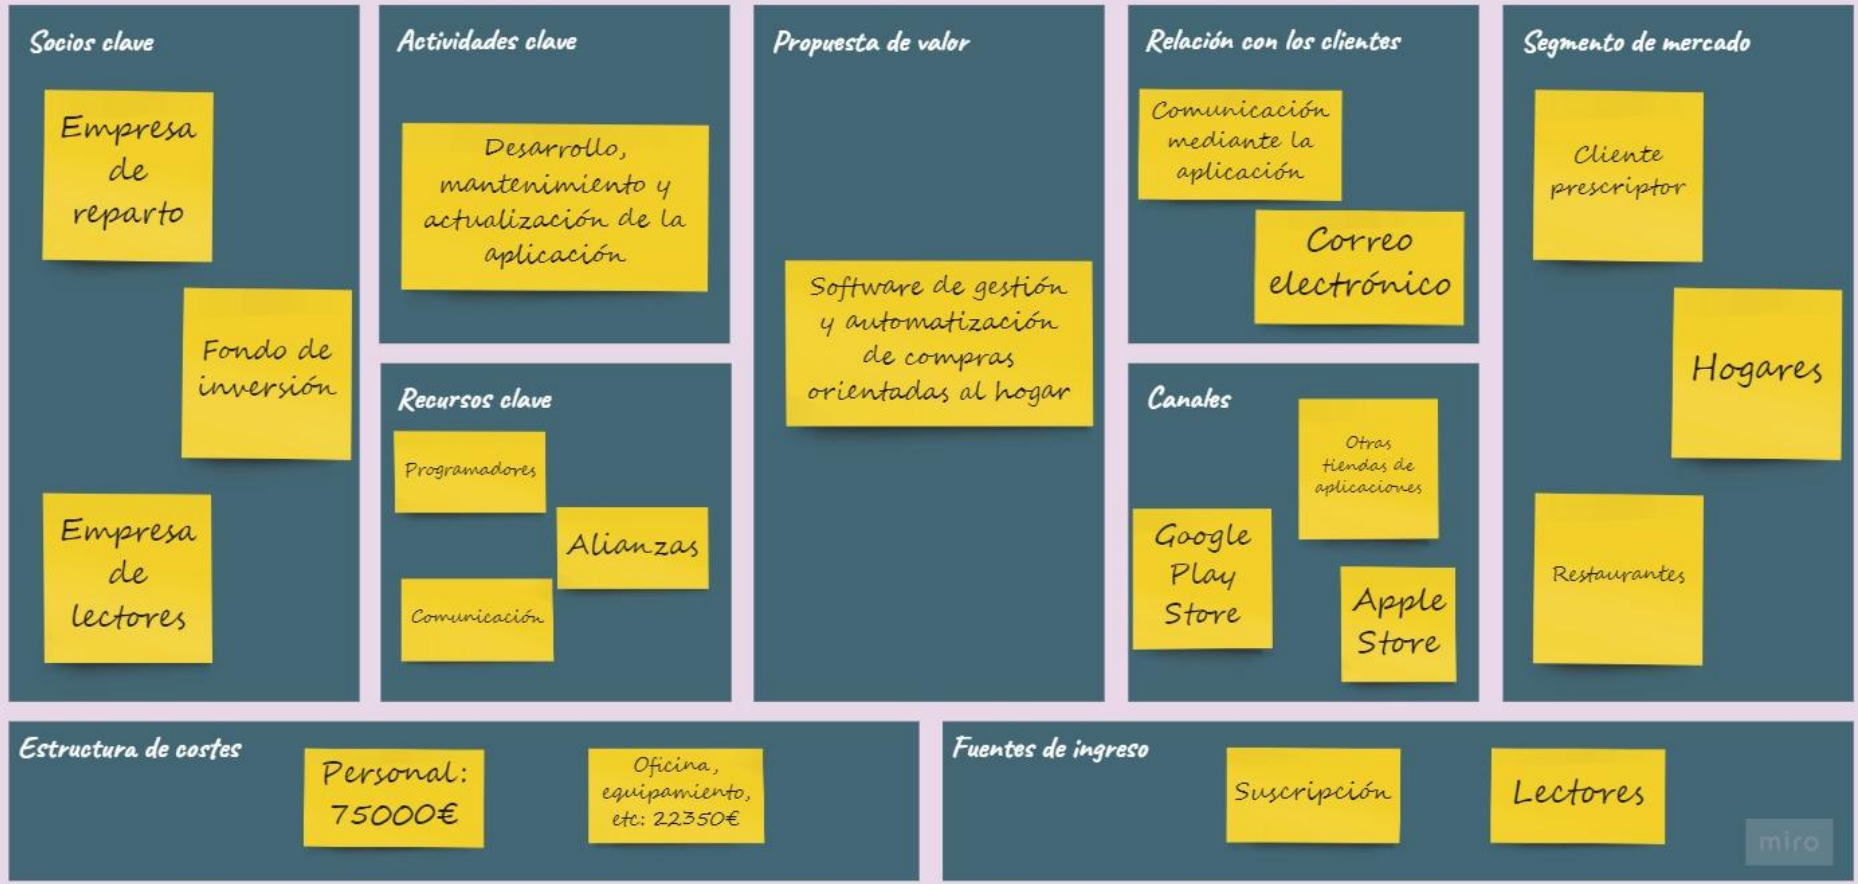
Socios clave

Empresa de reparto

Fondo de inversión

Empresa de lectores

Actividades clave

Desarrollo, mantenimiento y actualización de la aplicación

Recursos clave

Programadores

Alianzas

Comunicación

Propuesta de valor

Software de gestión y automatización de compras orientadas al hogar

Relación con los clientes

Comunicación mediante la aplicación

Correo electrónico

Canales

Otras tiendas de aplicaciones

Google Play Store

Apple Store

Segmento de mercado

Cliente prescriptor

Hogares

Restaurantes

Estructura de costes

Personal: 75000€

Oficina, equipamiento, etc: 22350€

Fuentes de ingreso

Suscripción

Lectores

miro